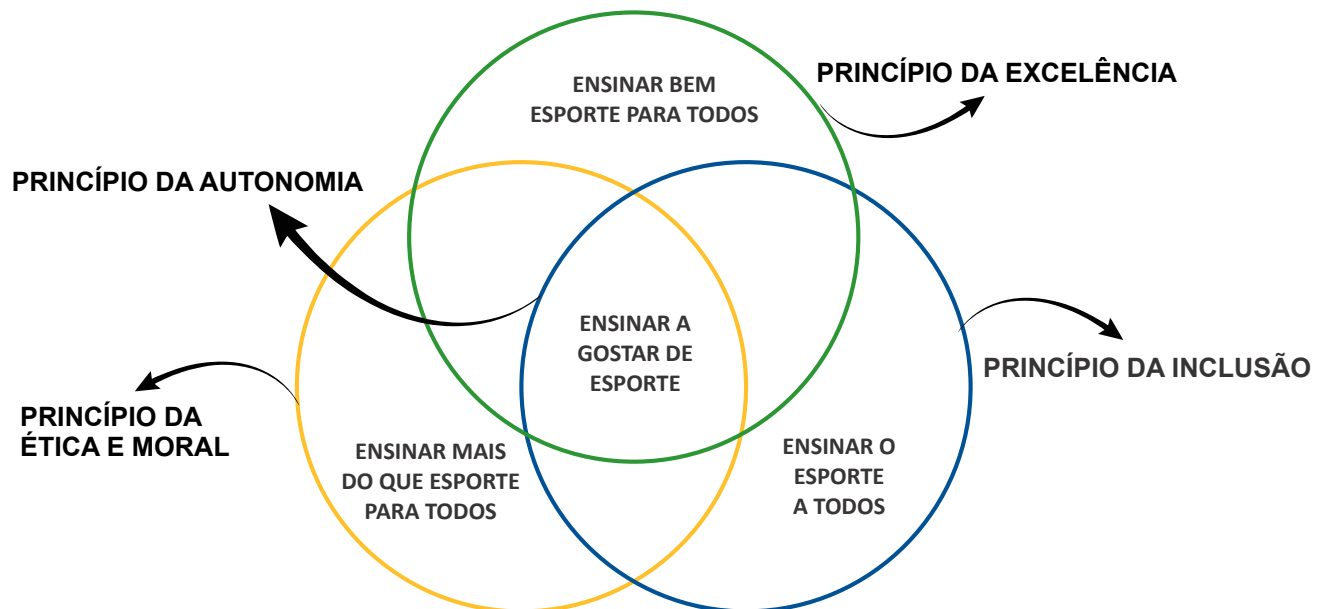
ENSINAR BEM ESPORTE PARA TODOS

PRINCÍPIO DA EXCELÊNCIA

PRINCÍPIO DA AUTONOMIA

ENSINAR A GOSTAR DE ESPORTE

PRINCÍPIO DA INCLUSÃO

PRINCÍPIO DA ÉTICA E MORAL

ENSINAR MAIS DO QUE ESPORTE PARA TODOS

ENSINAR O ESPORTE A TODOS